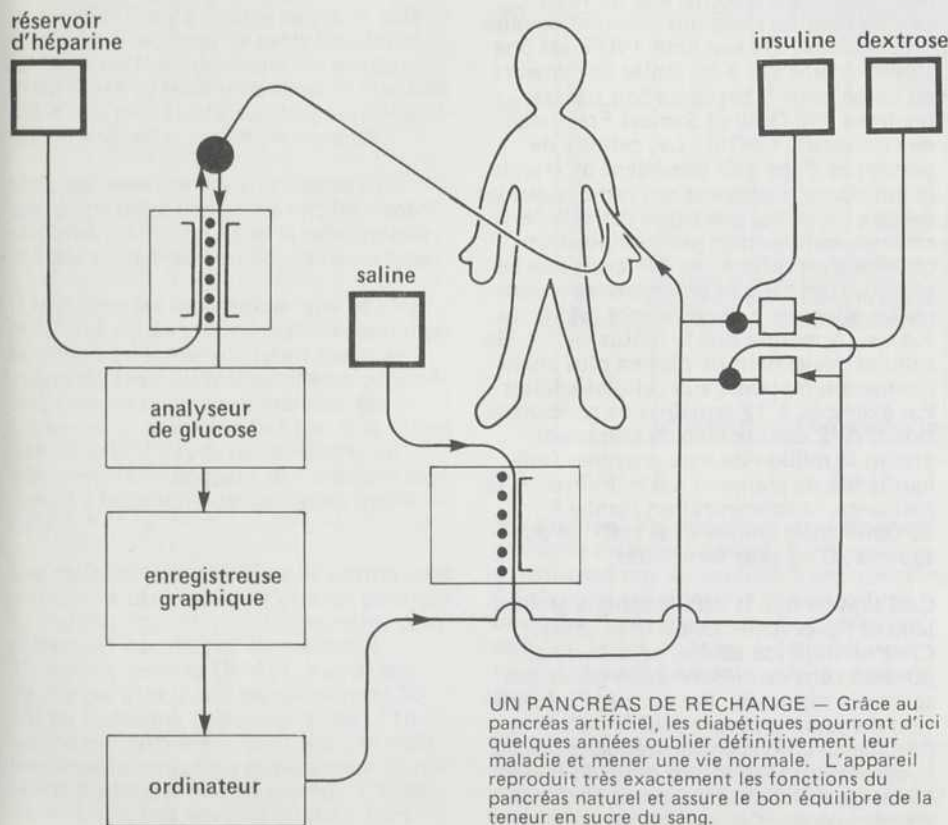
réservoir d'héparine

insuline

dextrose

saline

analyseur de glucose

enregistreuse graphique

ordinateur

UN PANCRÉAS DE RECHANGE — Grâce au pancréas artificiel, les diabétiques pourront d'ici quelques années oublier définitivement leur maladie et mener une vie normale. L'appareil reproduit très exactement les fonctions du pancréas naturel et assure le bon équilibre de la teneur en sucre du sang.